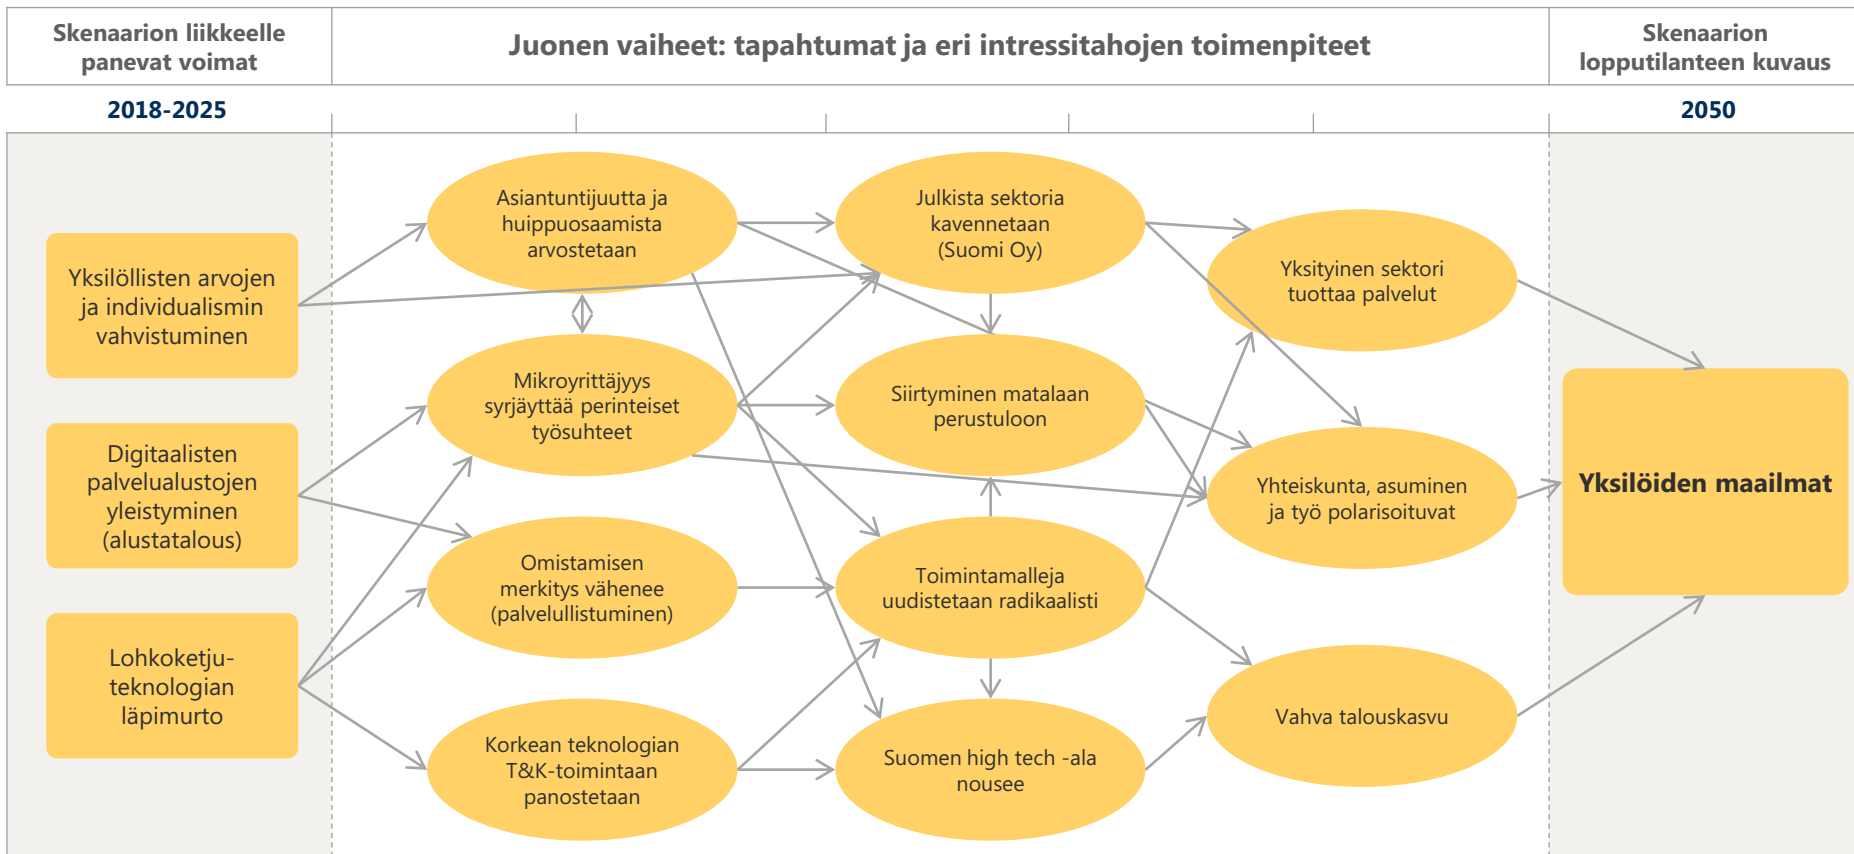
Skenaarion liikkeelle panevat voimat

Juonen vaiheet: tapahtumat ja eri intressitahojen toimenpiteet

Skenaarion lopputilanteen kuvaus

2018-2025

2050

Yksilöllisten arvojen ja individualismin vahvistuminen

Digitaalisten palvelualustojen yleistyminen (alustatalous)

Lohkoketju-teknologian läpimurto

Asiantuntijuutta ja huippuosaamista arvostetaan

Mikroyrittäjyys syrjäyttää perinteiset työsuhteet

Omistamisen merkitys vähenee (palvelullistuminen)

Korkean teknologian T&K-toimintaan panostetaan

Julkista sektoria kavennetaan (Suomi Oy)

Siirtyminen matalaan perustuloon

Toimintamalleja uudistetaan radikaalisti

Suomen high tech -ala nousee

Yksityinen sektori tuottaa palvelut

Yhteiskunta, asuminen ja työ polarisoituvat

Vahva talouskasvu

Yksilöiden maailmat